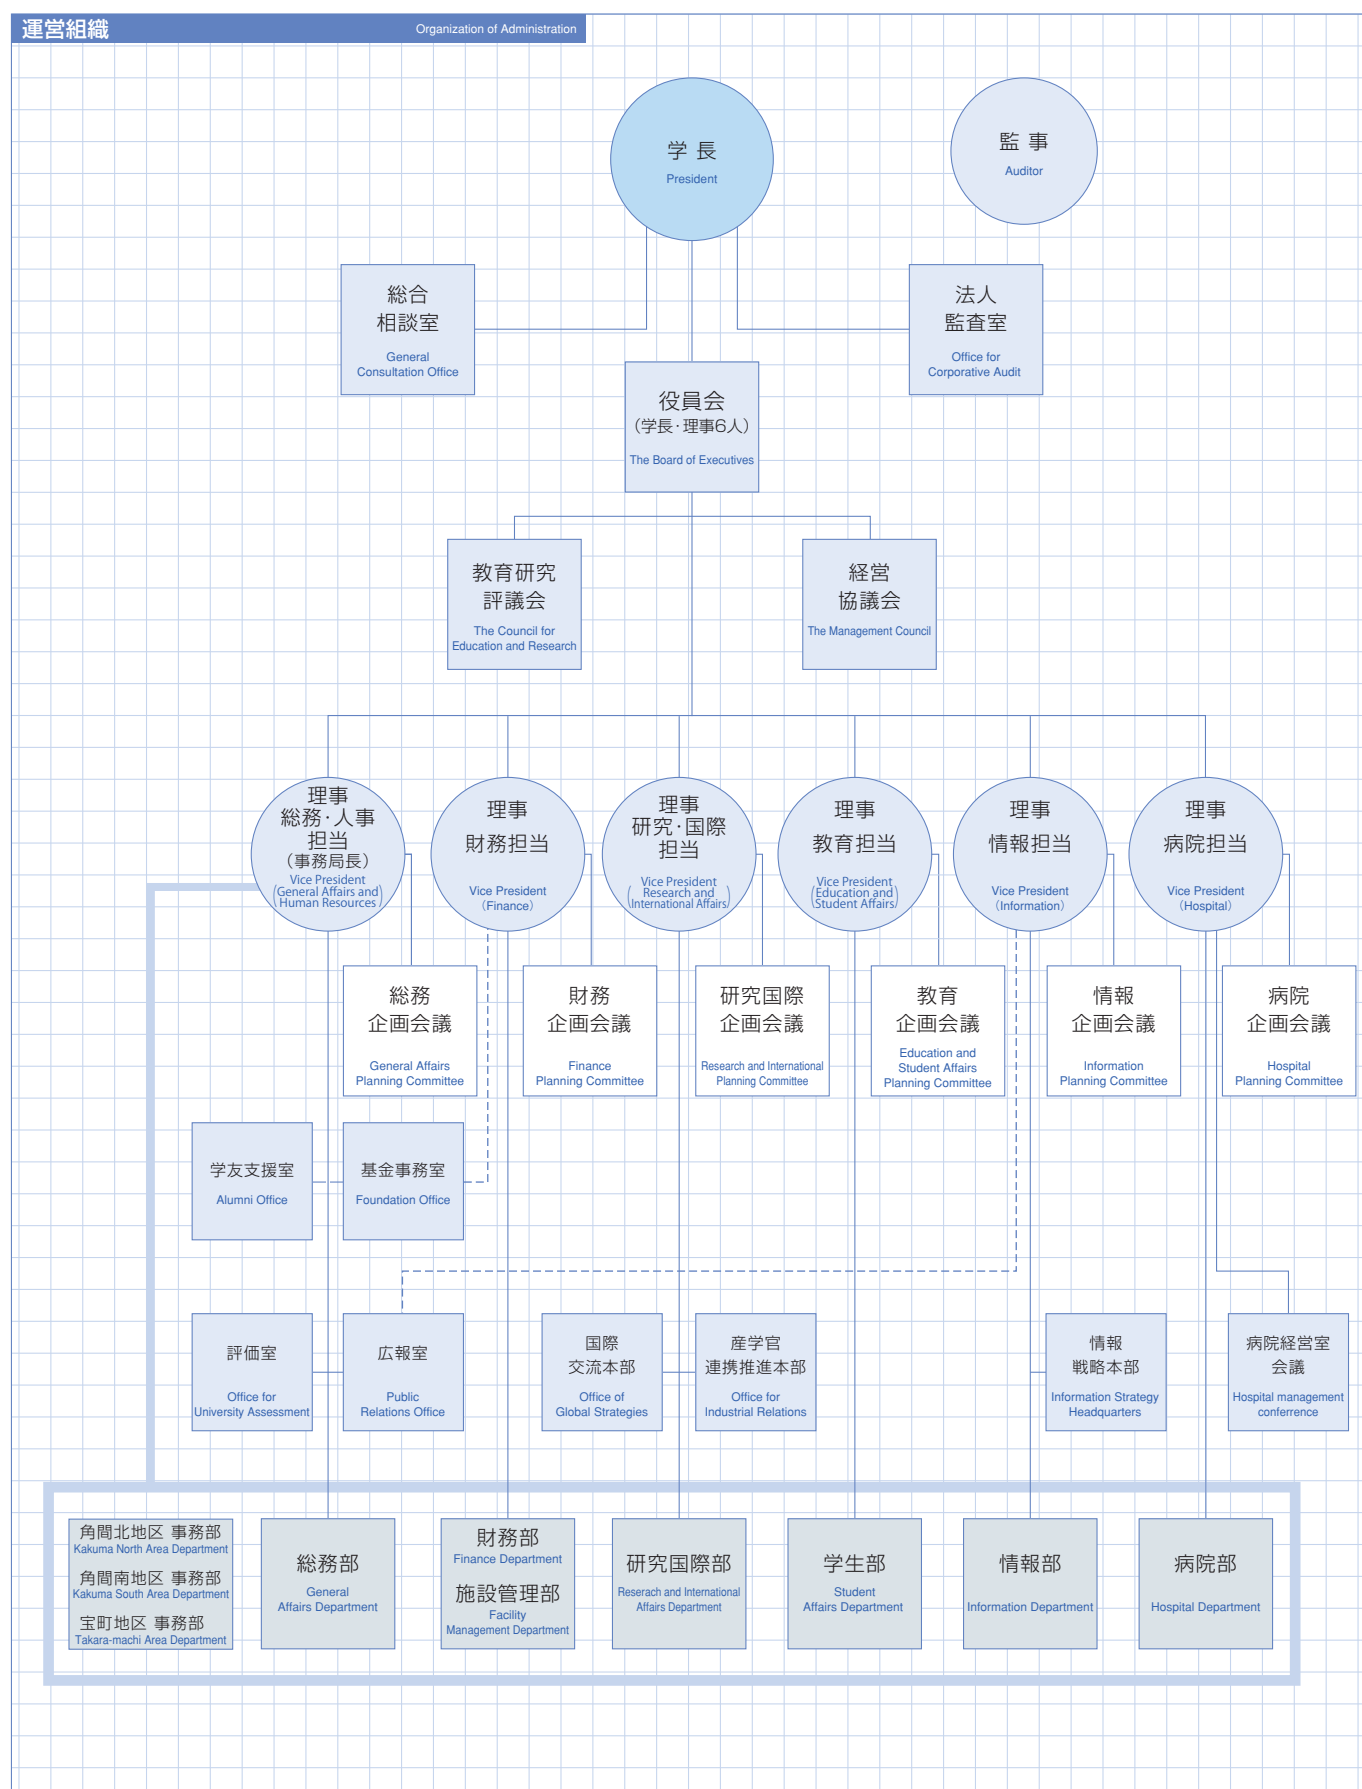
運営組織 Organization of Administration

学 長
President

監 事
Auditor

総合
相談室
General
Consultation Office

法人
監査室
Office for
Corporative Audit

役員会
(学長·理事6人)
The Board of Executives

教育研究
評議会
The Council for
Education and Research

経営
協議会
The Management Council

理事
総務·人事
担当
(事務局長)
Vice President
(General Affairs and Human Resources)

理事
財務担当
Vice President
(Finance)

理事
研究·国際
担当
Vice President
(Research and International Affairs)

理事
教育担当
Vice President
(Education and Student Affairs)

理事
情報担当
Vice President
(Information)

理事
病院担当
Vice President
(Hospital)

総務
企画会議
General Affairs
Planning Committee

財務
企画会議
Finance
Planning Committee

研究国際
企画会議
Research and International
Planning Committee

教育
企画会議
Education and
Student Affairs
Planning Committee

情報
企画会議
Information
Planning Committee

病院
企画会議
Hospital
Planning Committee

学友支援室
Alumni Office

基金事務室
Foundation Office

評価室
Office for
University Assessment

広報室
Public
Relations Office

国際
交流本部
Office of
Global Strategies

産学官
連携推進本部
Office for
Industrial Relations

情報
戦略本部
Information Strategy
Headquarters

病院経営室
会議
Hospital management
conference

角間北地区 事務部
Kakuma North Area Department
角間南地区 事務部
Kakuma South Area Department
宝町地区 事務部
Takara-machi Area Department

総務部
General
Affairs Department

財務部
Finance Department
施設管理部
Facility
Management Department

研究国際部
Reserach and International
Affairs Department

学生部
Student
Affairs Department

情報部
Information Department

病院部
Hospital Department